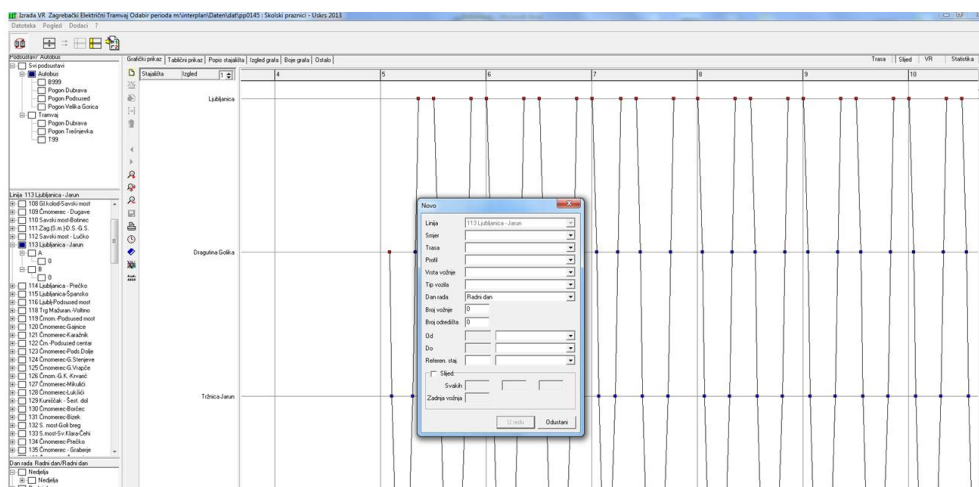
Izrada VR Zagrebački Električni Tramvaj Odabir perioda m:\interplan\Daten\dat\pp0145 : Školski praznici - Uskrs 2013
Datoteka Pogled Dodaci ?

Podsustav / Autobus
Svi podsustavi
Autobus
B999
Pogon Dubrava
Pogon Podsused
Pogon Velika Gorica
Tramvaj
Pogon Dubrava
Pogon Trešnjevka
T99

Linija 113 Ljubljanica - Jarun
108 Gl.kolod-Savski most
109 Črnomerec - Dugave
110 Savski most-Botinec
111 Zag.(S.m.)-D.S.-G.S.
112 Savski most - Lučko
113 Ljubljanica - Jarun
A
0
B
0
114 Ljubljanica - Prečko
115 Ljubljanica-Špansko
116 Ljublj-Podsused most
118 Trg Mažuran.-Voltino
119 Črnom.-Podsused most
120 Črnomerec-Gajnice
121 Črnomerec-Karažnik
122 Črn.-Podsused centar
123 Črnomerec-Pods.Dolje
124 Črnomerec-G.Stenjevec
125 Črnomerec-G.Vrapče
126 Črnom.-G.K. Krvarić
127 Črnomerec-Mikulići
128 Črnomerec-Lukšići
129 Kustošak - Šest. dol
130 Črnomerec-Borčec
131 Črnomerec-Bizek
132 S. most-Goli breg
133 S.most-Sv.Klara-Čehi
134 Črnomerec-Prečko
135 Črnomerec - Graberje

Dan rada Radni dan/Radni dan
Nedjelja
Nedjelja

Grafički prikaz | Tablični prikaz | Popis stajališta | Izgled grafa | Boje grafa | Ostalo
Trasa | Slijed | VR | Statistika
Stajališta Izgled 1
4 5 6 7 8 9 10
Ljubljanica
Dragutina Golika
Tržnica Jarun

Novo
Linija 113 Ljubljanica - Jarun
Smjer
Trasa
Profil
Vrsta vožnje
Tip vozila
Dan rada Radni dan
Broj vožnje 0
Broj odredišta 0
Od
Do
Referen. staj.
Slijed
Svakih
Zadnja vožnja
U redu Odustani